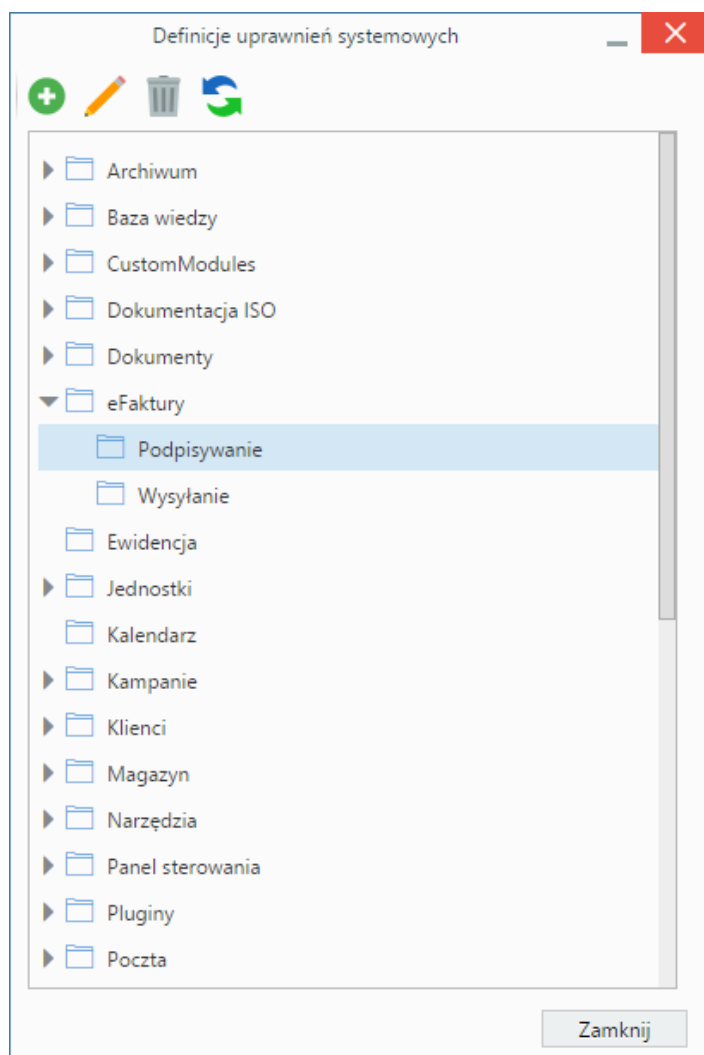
Definicje uprawnień systemowych

Archiwum
Baza wiedzy
CustomModules
Dokumentacja ISO
Dokumenty
eFaktury
Podpisywanie
Wysyłanie
Ewidencja
Jednostki
Kalendarz
Kampanie
Klienci
Magazyn
Narzędzia
Panel sterowania
Pluginy
Poczta

Zamknij